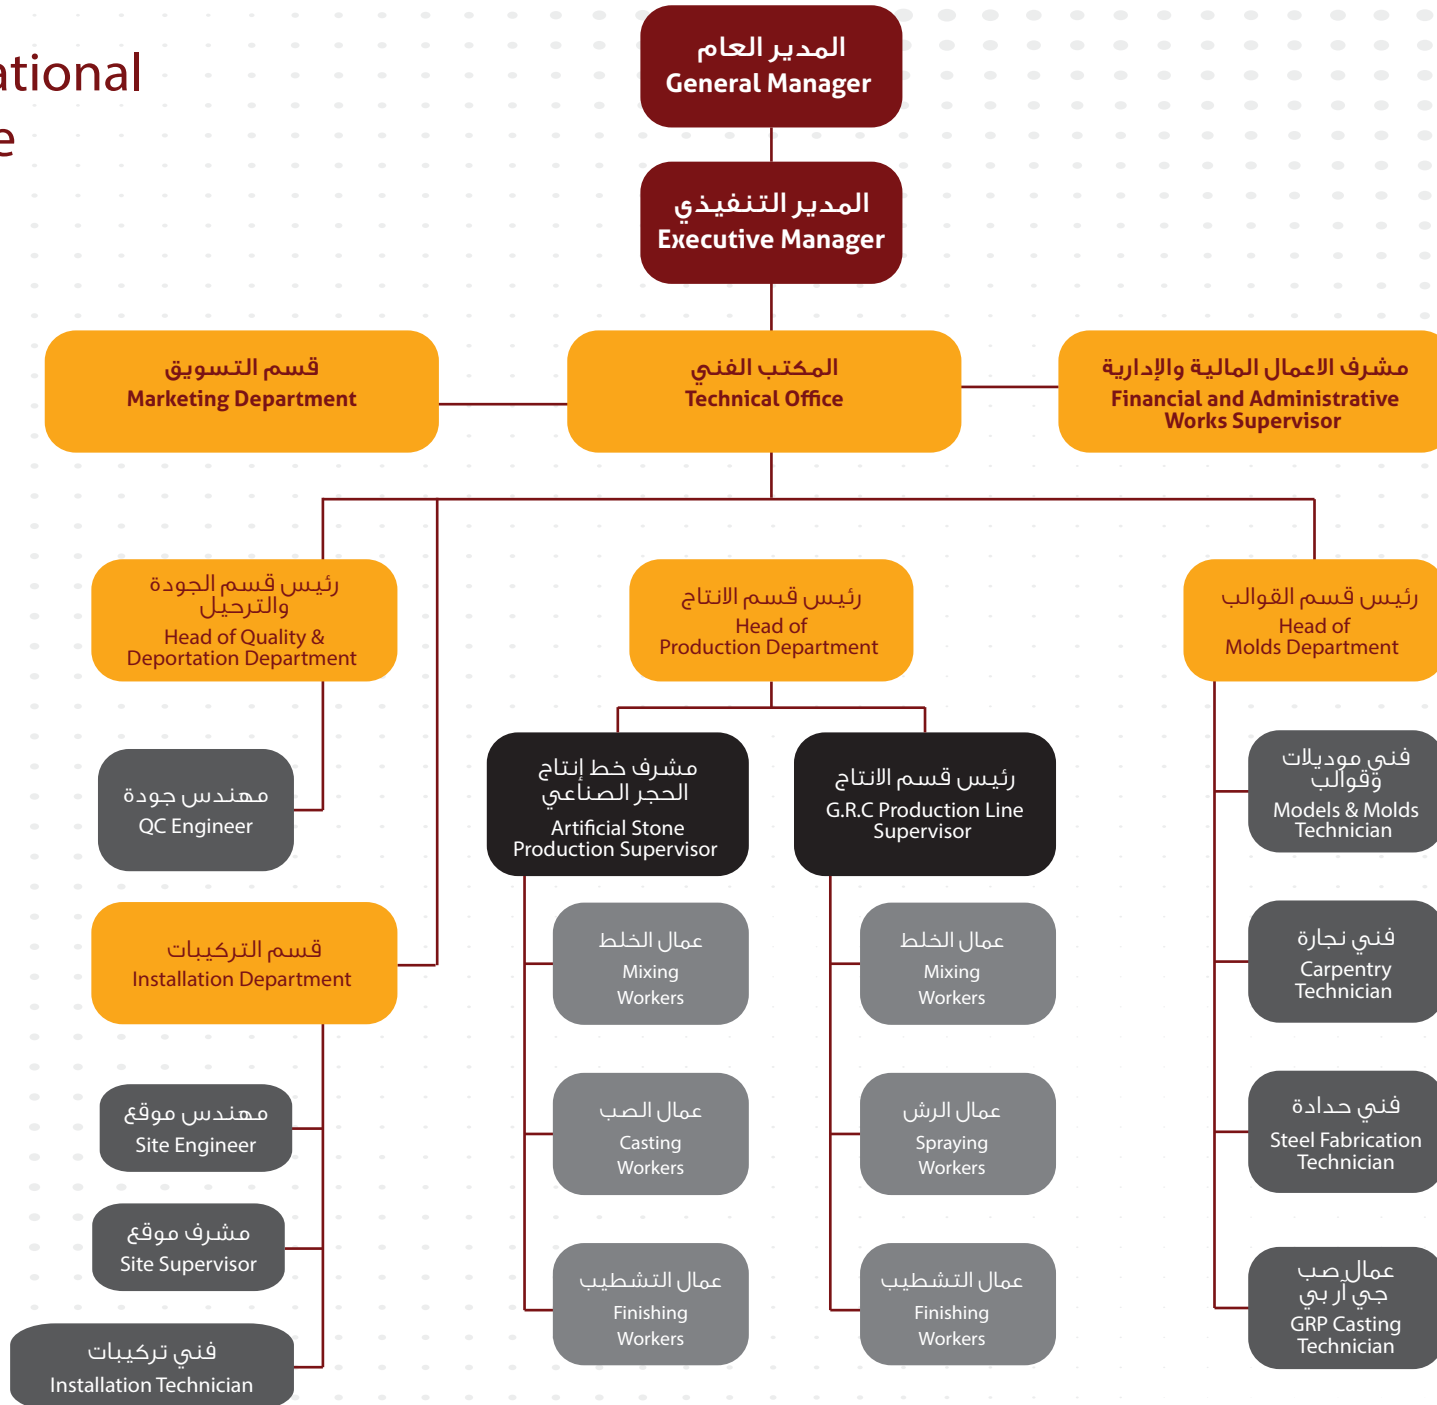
ational
e

المدير العام
General Manager

المدير التنفيذي
Executive Manager

قسم التسويق
Marketing Department

المكتب الفني
Technical Office

مشرف الاعمال المالية والإدارية
Financial and Administrative Works Supervisor

رئيس قسم الجودة والترحيل
Head of Quality & Deportation Department

رئيس قسم الانتاج
Head of Production Department

رئيس قسم القوالب
Head of Molds Department

مهندس جودة
QC Engineer

مشرف خط إنتاج الحجر الصناعي
Artificial Stone Production Supervisor

رئيس قسم الانتاج
G.R.C Production Line Supervisor

فني موديلات وقوالب
Models & Molds Technician

قسم التركيبات
Installation Department

عمال الخلط
Mixing Workers

عمال الخلط
Mixing Workers

فني نجارة
Carpentry Technician

مهندس موقع
Site Engineer

عمال الصب
Casting Workers

عمال الرش
Spraying Workers

فني حدادة
Steel Fabrication Technician

مشرف موقع
Site Supervisor

عمال التشطيب
Finishing Workers

عمال التشطيب
Finishing Workers

عمال صب جي آر بي
GRP Casting Technician

فني تركيبات
Installation Technician